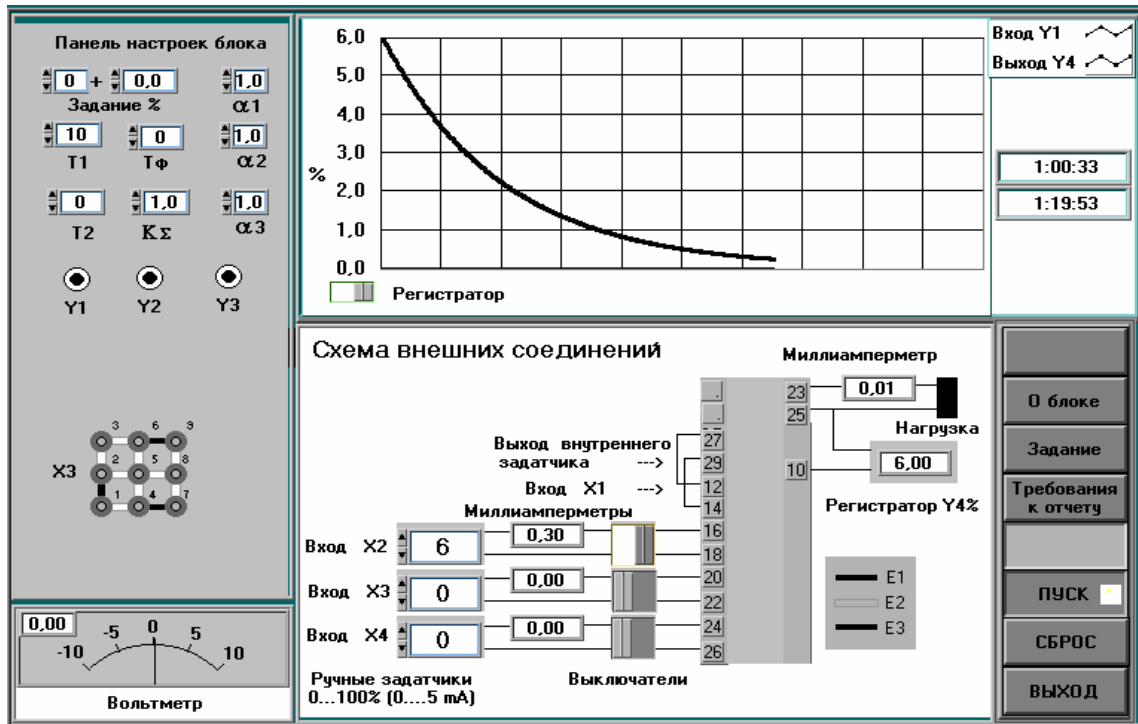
Панель настроек блока

0 + 0,0 1,0

Задание % α1

10 0 1,0

T1 Tφ α2

0 1,0 1,0

T2 KΣ α3

Y1 Y2 Y3

3 6 9
2 5 8
X3
1 4 7

0,00
-5 0 5
-10 10

Вольтметр

6,0
5,0
4,0
3,0
%
2,0
1,0
0,0

Регистратор

Вход Y1
Выход Y4

1:00:33
1:19:53

Схема внешних соединений

Миллиамперметр

23 0,01
25

Нагрузка

Выход внутреннего задатчика --->
Вход X1 --->

27
29
12
14

10 6,00

Регистратор Y4%

Миллиамперметры

Вход X2 6 0,30 16 18
Вход X3 0 0,00 20 22
Вход X4 0 0,00 24 26

E1
E2
E3

Ручные задатчики
0...100% (0....5 mA)

Выключатели

О блоке

Задание

Требования к отчету

ПУСК

СБРОС

ВЫХОД